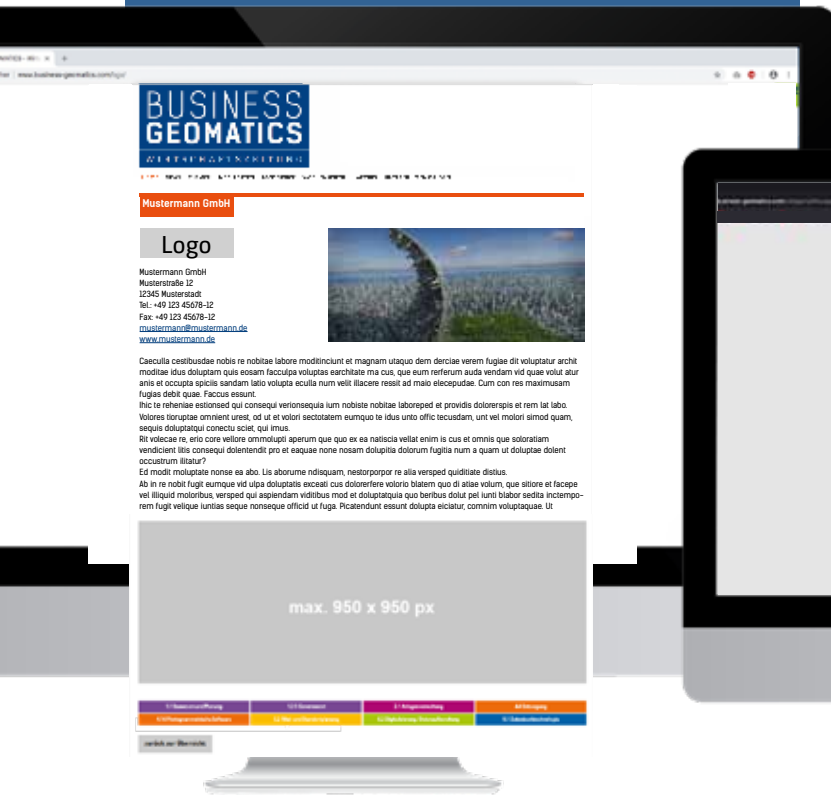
www.business-geomatics.com/sgs/

BUSINESS GEOMATICS

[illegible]

Mustermann GmbH

Logo

Mustermann GmbH
Musterstraße 12
12345 Musterstadt
Tel.: +49 123 45678-12
Fax: +49 123 45678-12
mustermann@mustermann.de
www.mustermann.de

Caecullа cestibusdae nobis re nobitae labore moditinciunt et magnam utaquo dem derciae verem fugiae dit voluptatur archit moditae idus doluptam quis eosam facculpa voluptas earchitate ma cus, que eum rerferum auda vendam vid quae volut atur anis et occupta spiciis sandam latio volupta eculla num velit illacere ressit ad maio elecepudae. Cum con res maximusam fugias debit quae. Faccus essunt.
Ihic te reheniae estionsed qui consequi verionsequia ium nobiste nobitae laboreped et providis dolorerspis et rem lat labo. Volores tioruptae omnient urest, od ut et volori sectotatem eumquo te idus unto offic tecusdam, unt vel molori simod quam, sequis doluptatqui conectu sciet, qui imus.
Rit volecae re, erio core vellore ommolupti aperum que quo ex ea natiscia vellat enim is cus et omnis que soloratiam vendicient litis consequi dolentendit pro et eaquae none nosam dolupitia dolorum fugitia num a quam ut doluptae dolent occustrum ilitatur?
Ed modit moluptate nonse ea abo. Lis aborume ndisquam, nestorporpor re alia versped quiditiate distius.
Ab in re nobit fugit eumque vid ulpa doluptatis exceati cus dolorerfere volorio blatem quo di atiae volum, que sitiore et facepe vel illiquid moloribus, versped qui aspiendam viditibus mod et doluptatquia quo beribus dolut pel iunti blabor sedita incemporem fugit velique iuntias seque nonseque officid ut fuga. Picatendunt essunt dolupta eiciatur, comnim voluptaquae. Ut

max. 950 x 950 px

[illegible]

zurück zur Übersicht